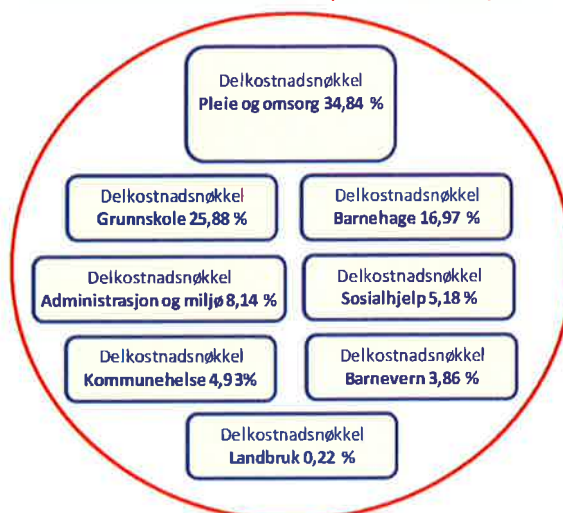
Delkostnadsnøkkel
Pleie og omsorg 34,84 %

Delkostnadsnøkkel
Grunnskole 25,88 %

Delkostnadsnøkkel
Barnehage 16,97 %

Delkostnadsnøkkel
Administrasjon og miljø 8,14 %

Delkostnadsnøkkel
Sosialhjelp 5,18 %

Delkostnadsnøkkel
Kommunehelse 4,93%

Delkostnadsnøkkel
Barnevern 3,86 %

Delkostnadsnøkkel
Landbruk 0,22 %